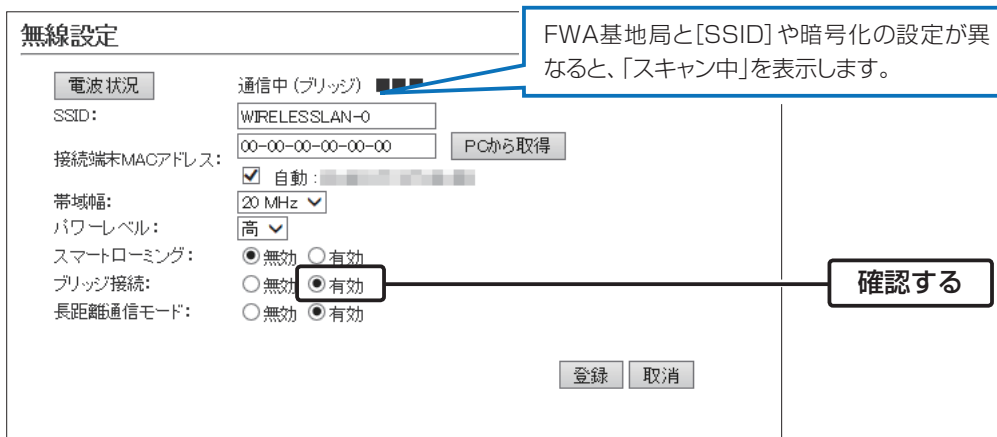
無線設定

FWA基地局と[SSID] や暗号化の設定が異なると、「スキャン中」を表示します。

電波状況 通信中 (ブリッジ)

SSID: WIRELESSLAN-0

接続端末MACアドレス: 00-00-00-00-00-00 PCから取得

自動: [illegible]

帯域幅: 20 MHz

パワーレベル: 高

スマートローミング: 無効 有効

ブリッジ接続: 無効 有効

長距離通信モード: 無効 有効

確認する

登録 取消